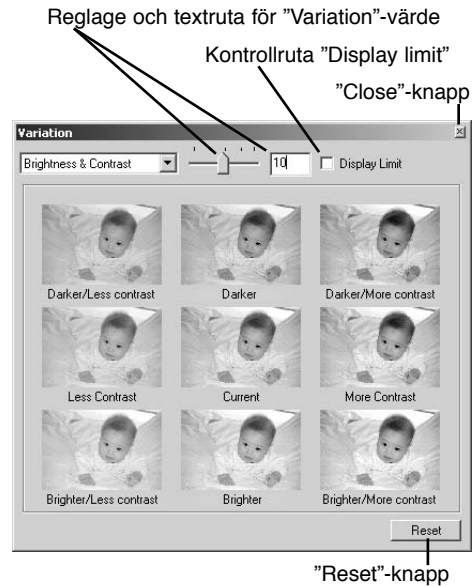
Reglage och textruta för "Variation"-värde

Kontrollruta "Display limit"

"Close"-knapp

Variation

Brightness & Contrast

10

Display Limit

Darker/Less contrast

Darker

Darker/More contrast

Less Contrast

Current

More Contrast

Brighter/Less contrast

Brighter

Brighter/More contrast

Reset

"Reset"-knapp